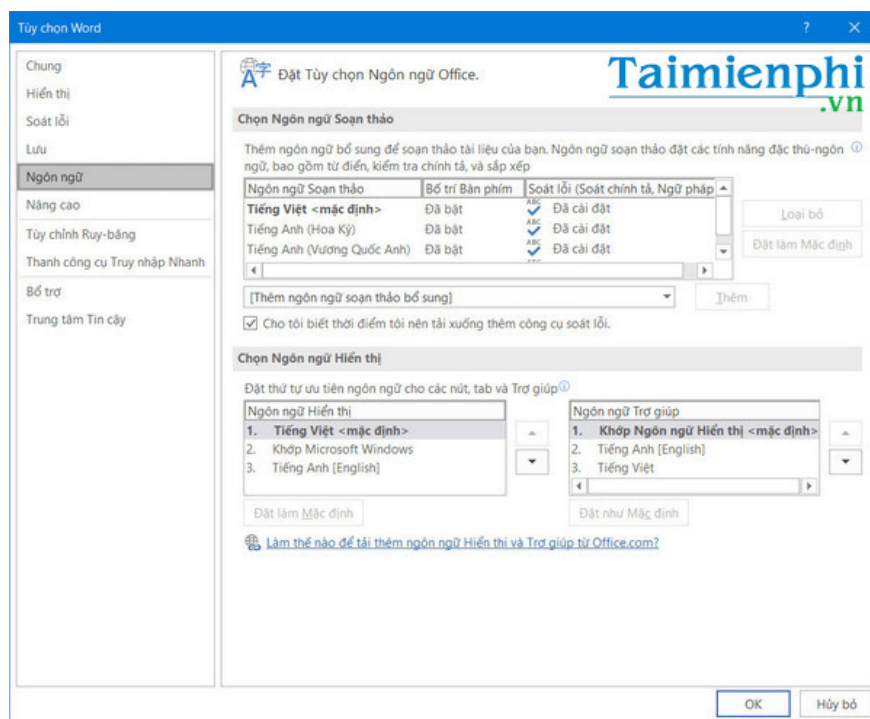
Tùy chọn Word

? ✕

Chung
Hiển thị
Soát lỗi
Lưu
Ngôn ngữ
Nâng cao
Tùy chỉnh Ruy-băng
Thanh công cụ Truy nhập Nhanh
Bổ trợ
Trung tâm Tin cậy

Đặt Tùy chọn Ngôn ngữ Office.

Taimienphi .vn

Chọn Ngôn ngữ Soạn thảo

Thêm ngôn ngữ bổ sung để soạn thảo tài liệu của bạn. Ngôn ngữ soạn thảo đặt các tính năng đặc thù-ngôn ngữ, bao gồm từ điển, kiểm tra chính tả, và sắp xếp

| Ngôn ngữ Soạn thảo | Bố trí Bàn phím | Soát lỗi (Soát chính tả, Ngữ pháp |
|---|---|---|
| Tiếng Việt <mặc định> | Đã bật | Đã cài đặt |
| Tiếng Anh (Hoa Kỳ) | Đã bật | Đã cài đặt |
| Tiếng Anh (Vương Quốc Anh) | Đã bật | Đã cài đặt |

Loại bỏ
Đặt làm Mặc định

[Thêm ngôn ngữ soạn thảo bổ sung]
Thêm

Cho tôi biết thời điểm tôi nên tải xuống thêm công cụ soát lỗi.

Chọn Ngôn ngữ Hiển thị

Đặt thứ tự ưu tiên ngôn ngữ cho các nút, tab và Trợ giúp

Ngôn ngữ Hiển thị
1. Tiếng Việt <mặc định>
2. Khớp Microsoft Windows
3. Tiếng Anh [English]

Ngôn ngữ Trợ giúp
1. Khớp Ngôn ngữ Hiển thị <mặc định>
2. Tiếng Anh [English]
3. Tiếng Việt

Đặt làm Mặc định
Đặt như Mặc định

Làm thế nào để tải thêm ngôn ngữ Hiển thị và Trợ giúp từ Office.com?

OK
Hủy bỏ